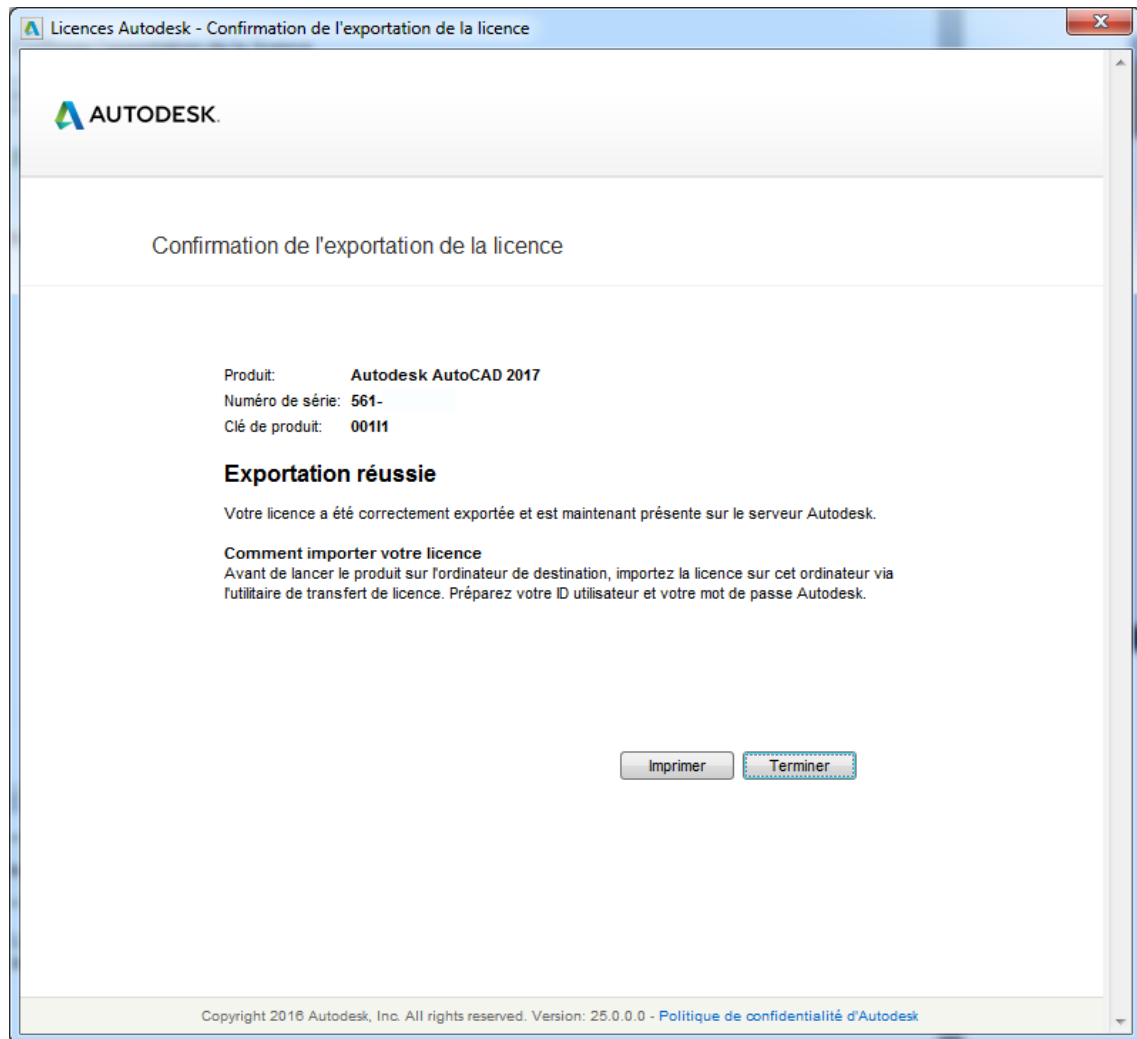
Licences Autodesk - Confirmation de l'exportation de la licence

AUTODESK.

Confirmation de l'exportation de la licence

Produit: Autodesk AutoCAD 2017
Numéro de série: 561-
Clé de produit: 001I1

Exportation réussie

Votre licence a été correctement exportée et est maintenant présente sur le serveur Autodesk.

Comment importer votre licence
Avant de lancer le produit sur l'ordinateur de destination, importez la licence sur cet ordinateur via l'utilitaire de transfert de licence. Préparez votre ID utilisateur et votre mot de passe Autodesk.

Imprimer Terminer

Copyright 2016 Autodesk, Inc. All rights reserved. Version: 25.0.0.0 - Politique de confidentialité d'Autodesk